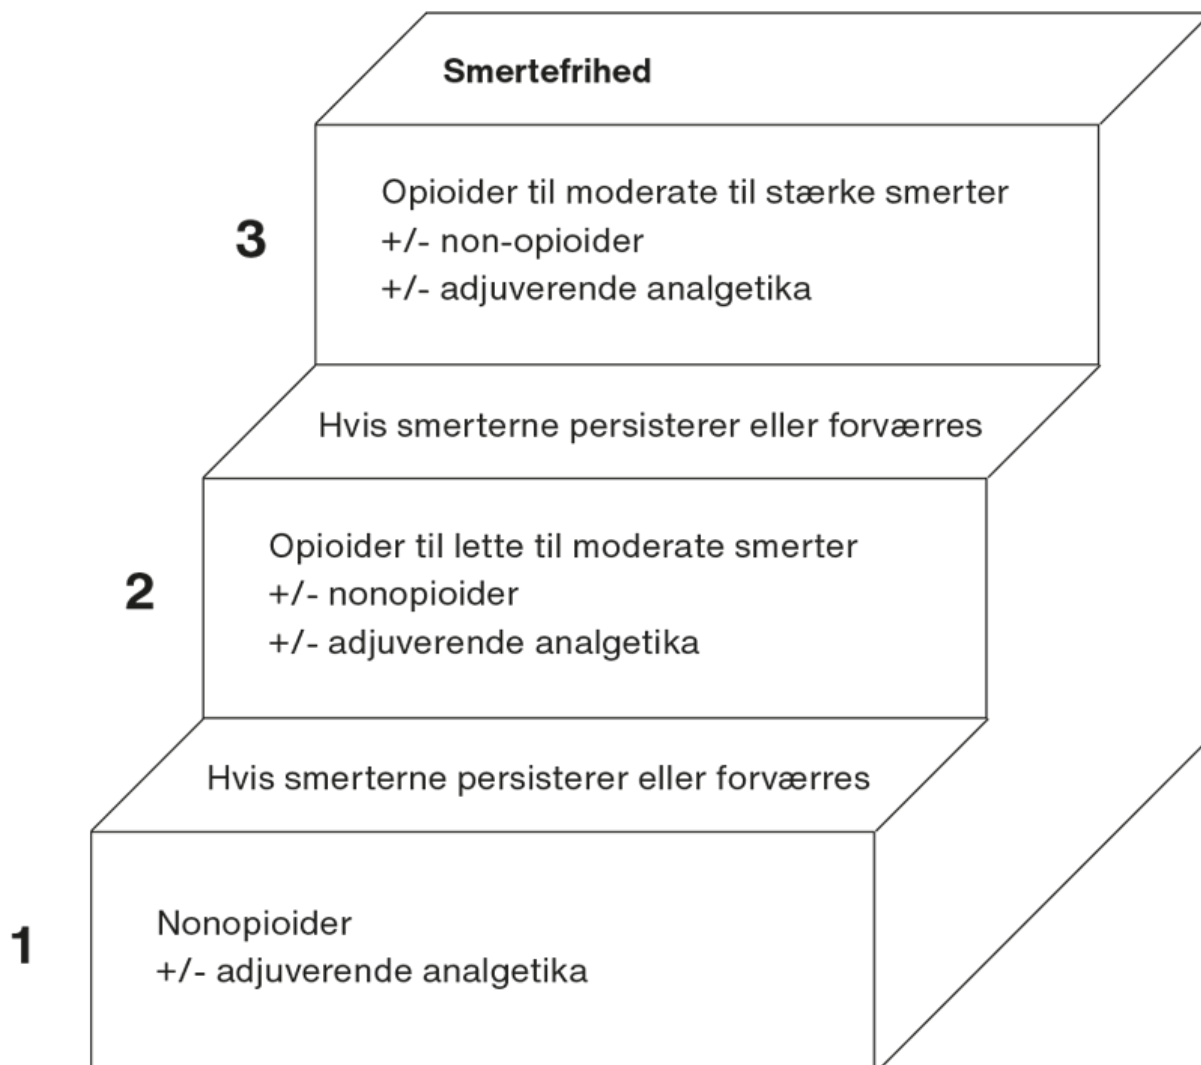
Smertefrihed

3

Opioider til moderate til stærke smerter
+/- non-opioider
+/- adjuverende analgetika

Hvis smerterne persisterer eller forværres

2

Opioider til lette til moderate smerter
+/- nonopioider
+/- adjuverende analgetika

Hvis smerterne persisterer eller forværres

1

Nonopioider
+/- adjuverende analgetika